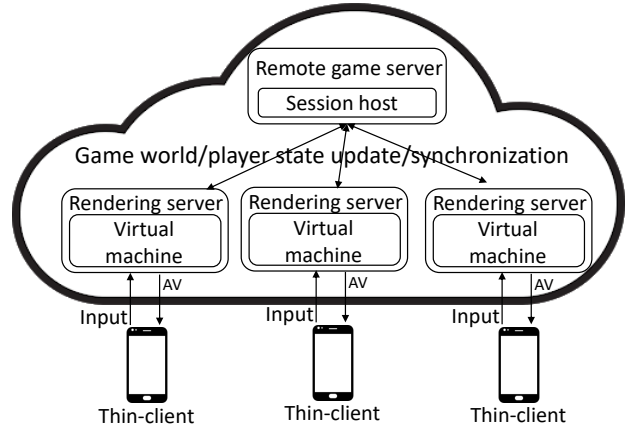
Remote game server

Session host

Game world/player state update/synchronization

Rendering server

Virtual machine

Rendering server

Virtual machine

Rendering server

Virtual machine

Input

AV

Input

AV

Input

AV

Thin-client

Thin-client

Thin-client